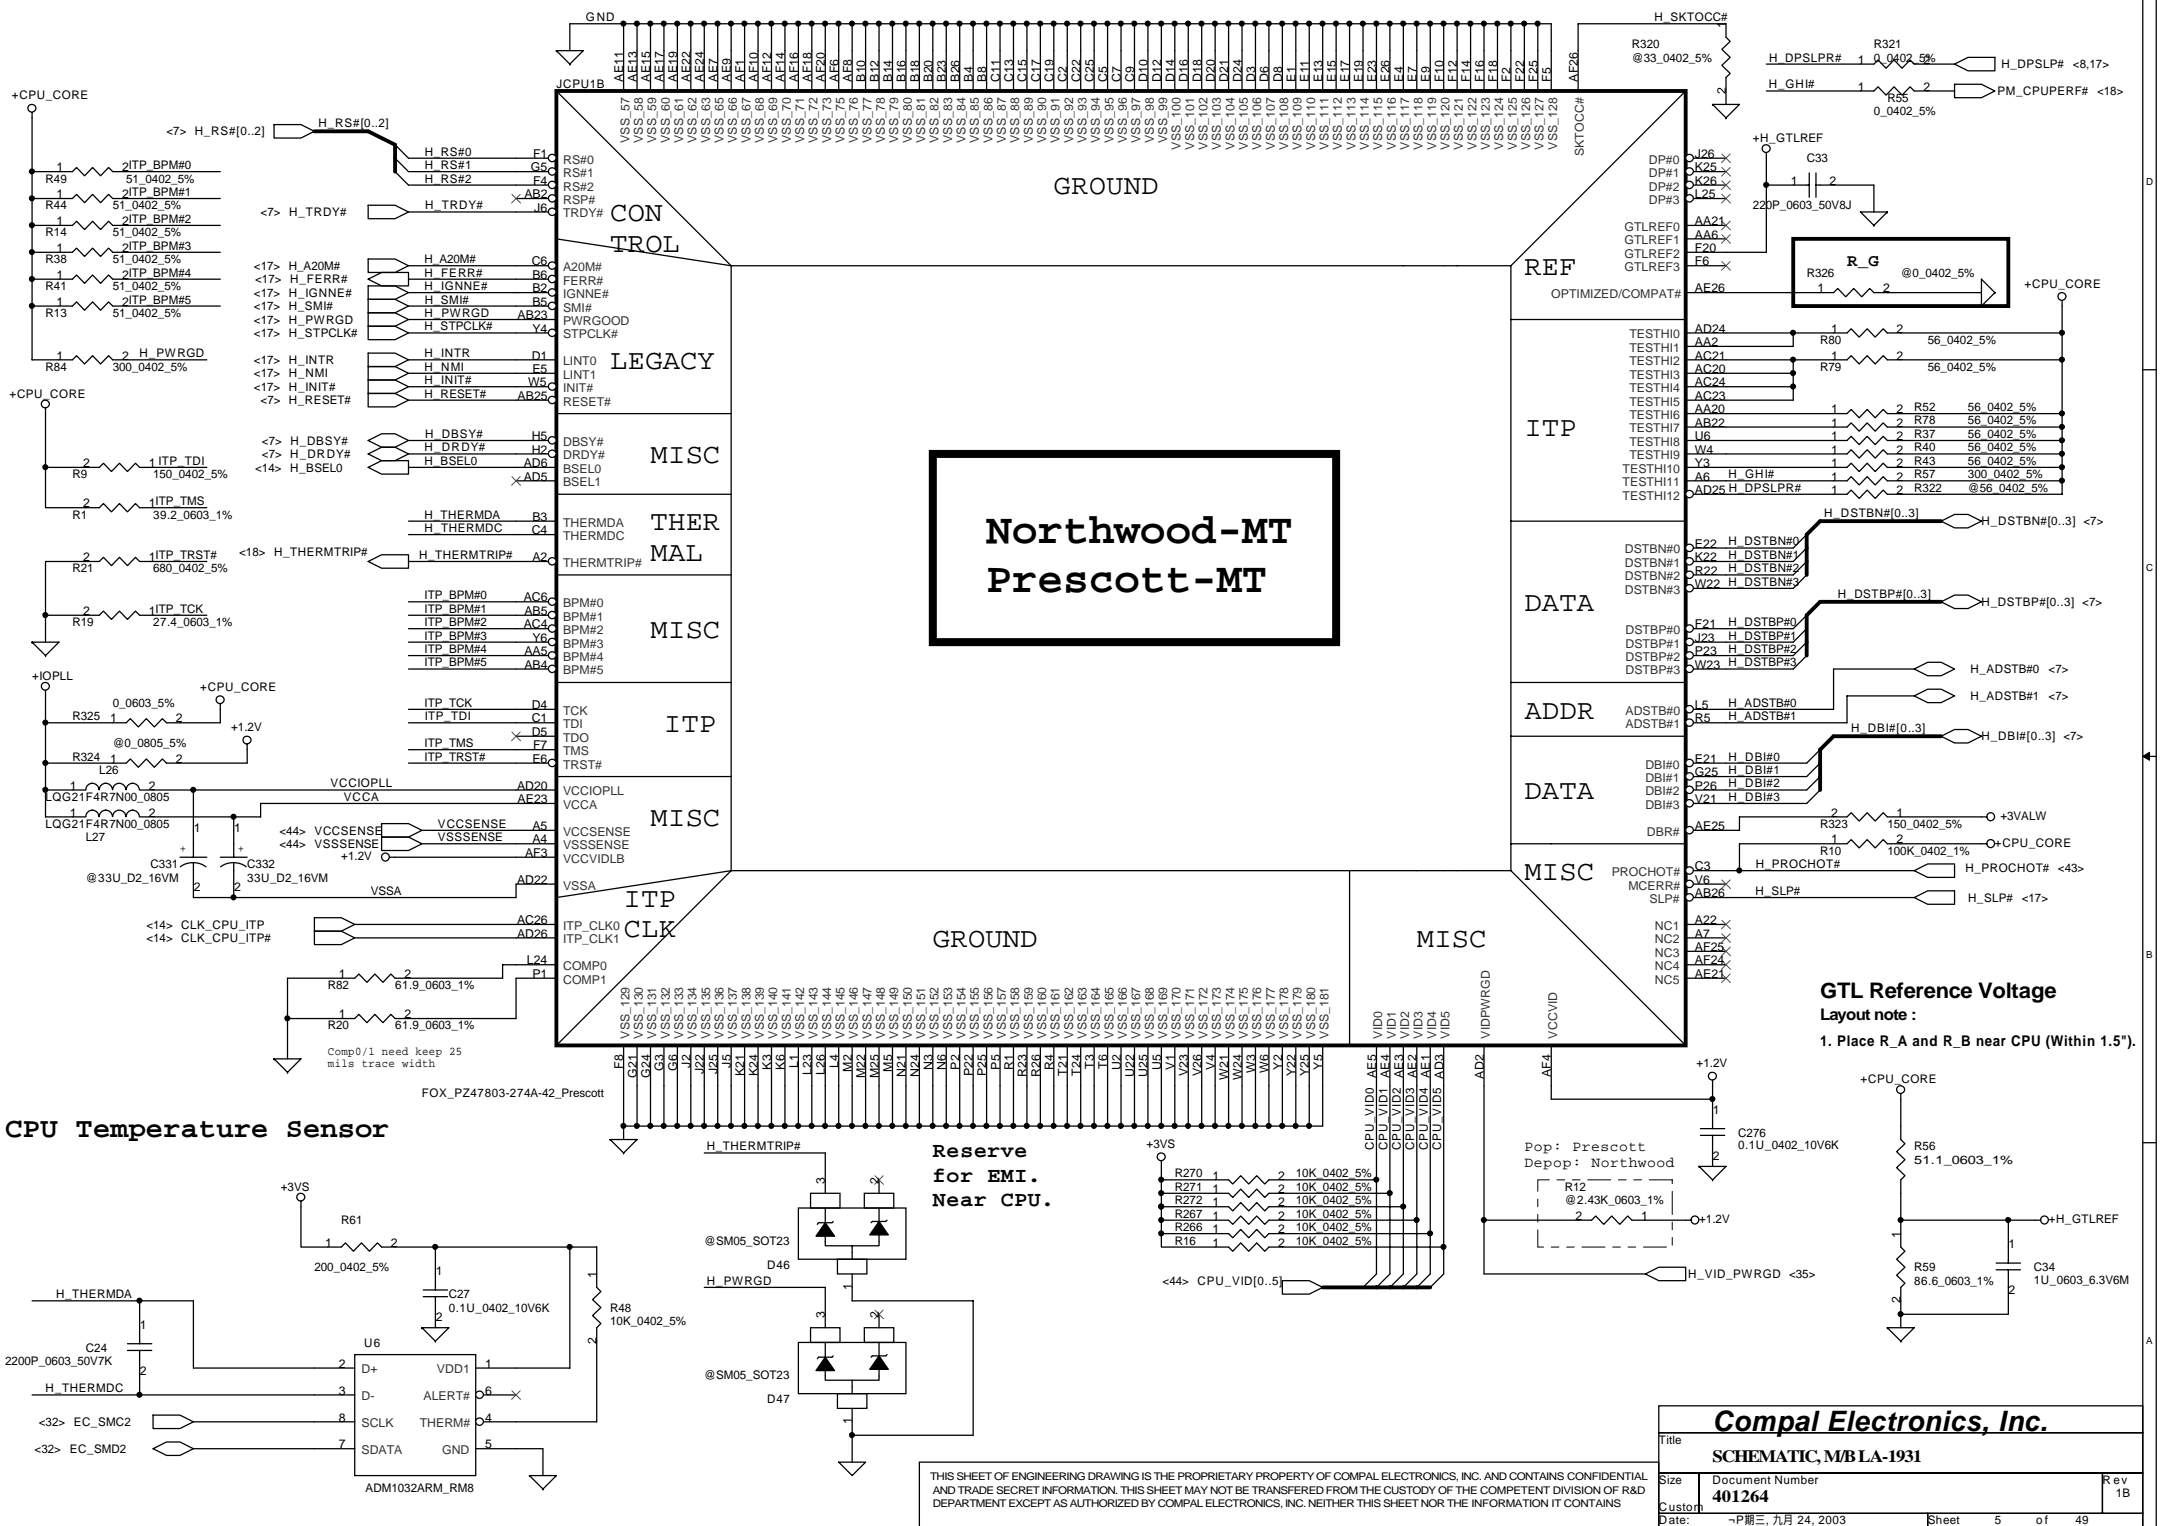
GND

AE11 AE13 AE15 AE17 AE19 AE22 AE24 AE7 AE9 AF1 AF10 AF12 AF14 AF16 AF18 AF20 AF6 AF8 B10 B12 B14 B16 B18 B20 B23 B26 B4 B8 C11 C13 C15 C17 C19 C2 C22 C25 C5 C7 C9 D10 D12 D14 D16 D18 D20 D21 D24 D3 D6 D8 E1 E11 E13 E15 E17 E19 E23 E26 E4 E7 E9 F10 F12 F14 F16 F18 F2 F22 F25 F5 AF26

JCPU1B

VSS_57 VSS_58 VSS_59 VSS_60 VSS_61 VSS_62 VSS_63 VSS_65 VSS_66 VSS_67 VSS_68 VSS_69 VSS_70 VSS_71 VSS_72 VSS_73 VSS_74 VSS_75 VSS_76 VSS_77 VSS_78 VSS_79 VSS_80 VSS_81 VSS_82 VSS_83 VSS_84 VSS_85 VSS_86 VSS_87 VSS_88 VSS_89 VSS_90 VSS_91 VSS_92 VSS_93 VSS_94 VSS_95 VSS_96 VSS_97 VSS_98 VSS_99 VSS_100 VSS_101 VSS_102 VSS_103 VSS_104 VSS_105 VSS_106 VSS_107 VSS_108 VSS_109 VSS_110 VSS_111 VSS_112 VSS_113 VSS_114 VSS_115 VSS_116 VSS_117 VSS_118 VSS_119 VSS_120 VSS_121 VSS_122 VSS_123 VSS_124 VSS_125 VSS_126 VSS_127 VSS_128 SKTOCC#

H_SKTOCC#
R320
@33_0402_5%
H_DPSLPR# R321 0_0402_5% H_DPSLP# <8,17>
H_GHI# R55 0_0402_5% PM_CPUPERF# <18>

+CPU_CORE
<7> H_RS#[0..2] H_RS#[0..2]
H_RS#0 H_RS#1 H_RS#2
F1 G5 F4 AB2 J6
RS#0 RS#1 RS#2 RSP# TRDY#
CONTROL
R49 51_0402_5% ITP_BPM#0
R44 51_0402_5% ITP_BPM#1
R14 51_0402_5% ITP_BPM#2
R38 51_0402_5% ITP_BPM#3
R41 51_0402_5% ITP_BPM#4
R13 51_0402_5% ITP_BPM#5
R84 300_0402_5% H_PWRGD
<7> H_TRDY# H_TRDY#

GROUND

DP#0 DP#1 DP#2 DP#3 J26 K25 K26 L25
+H_GTLREF
C33
220P_0603_50V8J
GTLREF0 GTLREF1 GTLREF2 GTLREF3 AA21 AA6 F20 F6
REF
OPTIMIZED/COMPAT# AE26
R326 R_G @0_0402_5%
+CPU_CORE

<17> H_A20M# <17> H_FERR# <17> H_IGNNE# <17> H_SMI# <17> H_PWRGD <17> H_STPCLK#
H_A20M# H_FERR# H_IGNNE# H_SMI# H_PWRGD H_STPCLK#
C6 B6 B2 B5 AB23 Y4
A20M# FERR# IGNNE# SMI# PWRGOOD STPCLK#
LEGACY
<17> H_INTR <17> H_NMI <17> H_INIT# <7> H_RESET#
H_INTR H_NMI H_INIT# H_RESET#
D1 E5 W5 AB25
LINT0 LINT1 INIT# RESET#

TESTHI0 TESTHI1 TESTHI2 TESTHI3 TESTHI4 TESTHI5 TESTHI6 TESTHI7 TESTHI8 TESTHI9 TESTHI10 TESTHI11 TESTHI12
AD24 AA2 AC21 AC20 AC24 AC23 AA20 AB22 U6 W4 Y3 A6 AD25
ITP
R80 56_0402_5%
R79 56_0402_5%
R52 56_0402_5%
R78 56_0402_5%
R37 56_0402_5%
R40 56_0402_5%
R43 56_0402_5%
H_GHI# R57 300_0402_5%
H_DPSLPR# R322 @56_0402_5%

+CPU_CORE
R9 150_0402_5% ITP_TDI
R1 39.2_0603_1% ITP_TMS
<7> H_DBSY# <7> H_DRDY# <14> H_BSEL0
H_DBSY# H_DRDY# H_BSEL0
H5 H2 AD6 AD5
DBSY# DRDY# BSEL0 BSEL1
MISC

Northwood-MT
Prescott-MT

H_THERMDA H_THERMDC B3 C4 THERMDA THERMDC
THERMAL
<18> H_THERMTRIP# H_THERMTRIP# A2 THERMTRIP#
R21 680_0402_5% ITP_TRST#
R19 27.4_0603_1% ITP_TCK

H_DSTBN#[0..3] H_DSTBN#[0..3] <7>
DSTBN#0 DSTBN#1 DSTBN#2 DSTBN#3 E22 K22 R22 W22 H_DSTBN#0 H_DSTBN#1 H_DSTBN#2 H_DSTBN#3
DATA
H_DSTBP#[0..3] H_DSTBP#[0..3] <7>
DSTBP#0 DSTBP#1 DSTBP#2 DSTBP#3 F21 J23 P23 W23 H_DSTBP#0 H_DSTBP#1 H_DSTBP#2 H_DSTBP#3

ITP_BPM#0 ITP_BPM#1 ITP_BPM#2 ITP_BPM#3 ITP_BPM#4 ITP_BPM#5
AC6 AB5 AC4 Y6 AA5 AB4
BPM#0 BPM#1 BPM#2 BPM#3 BPM#4 BPM#5
MISC

+IOPLL
+CPU_CORE
R325 0_0603_5%
+1.2V
R324 @0_0805_5%
L26
ITP_TCK ITP_TDI D4 C1 D5 TCK TDI TDO
ITP_TMS ITP_TRST# F7 E6 TMS TRST#
ITP

H_ADSTB#0 <7>
H_ADSTB#1 <7>
ADDR
ADSTB#0 ADSTB#1 L5 R5 H_ADSTB#0 H_ADSTB#1
H_DBI#[0..3] H_DBI#[0..3] <7>
DBI#0 DBI#1 DBI#2 DBI#3 E21 G25 P26 V21 H_DBI#0 H_DBI#1 H_DBI#2 H_DBI#3
DATA
DBR# AE25
R323 150_0402_5% +3VALW
R10 100K_0402_1% +CPU_CORE

LQG21F4R7N00_0805
VCCIOPLL AD20
VCCA AE23
LQG21F4R7N00_0805
L27
<44> VCCSENSE <44> VSSSENSE +1.2V
VCCSENSE VSSSENSE A5 A4 AF3
VCCIOPLL VCCA VCCSENSE VSSSENSE VCCVIDLB
MISC
C331 @33U_D2_16VM
C332 33U_D2_16VM
VSSA AD22 VSSA

MISC
PROCHOT# MCERR# SLP# C3 V6 AB26
H_PROCHOT# H_PROCHOT# <43>
H_SLP# H_SLP# <17>

ITP CLK
<14> CLK_CPU_ITP <14> CLK_CPU_ITP#
AC26 AD26 ITP_CLK0 ITP_CLK1

GROUND
MISC

NC1 NC2 NC3 NC4 NC5 A22 A7 AF25 AF24 AF21

L24 P1 COMP0 COMP1
R82 61.9_0603_1%
R20 61.9_0603_1%
Comp0/1 need keep 25 mils trace width

VSS_129 VSS_130 VSS_131 VSS_132 VSS_133 VSS_134 VSS_135 VSS_136 VSS_137 VSS_138 VSS_139 VSS_140 VSS_141 VSS_142 VSS_143 VSS_144 VSS_145 VSS_146 VSS_147 VSS_148 VSS_149 VSS_150 VSS_151 VSS_152 VSS_153 VSS_154 VSS_155 VSS_156 VSS_157 VSS_158 VSS_159 VSS_160 VSS_161 VSS_162 VSS_163 VSS_164 VSS_165 VSS_166 VSS_167 VSS_168 VSS_169 VSS_170 VSS_171 VSS_172 VSS_173 VSS_174 VSS_175 VSS_176 VSS_177 VSS_178 VSS_179 VSS_180 VSS_181
VID0 VID1 VID2 VID3 VID4 VID5 VIDPWRGD VCCVID

GTL Reference Voltage
Layout note :
1. Place R_A and R_B near CPU (Within 1.5").

F8 G21 G24 G3 G6 J2 J22 J25 J5 K21 K24 K3 K6 L1 L23 L26 L4 M2 M22 M25 M5 N21 N24 N3 N6 P2 P22 P25 P5 R1 R23 R26 R4 T21 T24 T3 T6 U22 U25 U5 V1 V23 V26 V4 W21 W24 W3 W6 Y2 Y22 Y25 Y5
AE5 AE4 AE3 AE2 AE1 AD3 AD2 AE4

FOX_PZ47803-274A-42_Prescott

CPU_VID0 CPU_VID1 CPU_VID2 CPU_VID3 CPU_VID4 CPU_VID5

+1.2V
C276 0.1U_0402_10V6K

+CPU_CORE
R56 51.1_0603_1%
+H_GTLREF
R59 86.6_0603_1%
C34 1U_0603_6.3V6M

CPU Temperature Sensor

H_THERMTRIP#
Reserve for EMI. Near CPU.
@SM05_SOT23
D46
H_PWRGD
@SM05_SOT23
D47

+3VS
R270 10K_0402_5%
R271 10K_0402_5%
R272 10K_0402_5%
R267 10K_0402_5%
R266 10K_0402_5%
R16 10K_0402_5%
<44> CPU_VID[0..5]

Pop: Prescott
Depop: Northwood
R12 @2.43K_0603_1%
+1.2V
H_VID_PWRGD <35>

+3VS
R61
200_0402_5%
C27 0.1U_0402_10V6K
R48 10K_0402_5%
H_THERMDA
C24 2200P_0603_50V7K
H_THERMDC
U6
D+ D- SCLK SDATA VDD1 ALERT# THERM# GND
<32> EC_SMC2
<32> EC_SMD2
ADM1032ARM_RM8

Compal Electronics, Inc.
Title
SCHEMATIC, M/B LA-1931
Size Custom
Document Number
401264
Rev 1B
Date: ¬P期三, 九月 24, 2003
Sheet 5 of 49

THIS SHEET OF ENGINEERING DRAWING IS THE PROPRIETARY PROPERTY OF COMPAL ELECTRONICS, INC. AND CONTAINS CONFIDENTIAL AND TRADE SECRET INFORMATION. THIS SHEET MAY NOT BE TRANSFERED FROM THE CUSTODY OF THE COMPETENT DIVISION OF R&D DEPARTMENT EXCEPT AS AUTHORIZED BY COMPAL ELECTRONICS, INC. NEITHER THIS SHEET NOR THE INFORMATION IT CONTAINS

D C B A